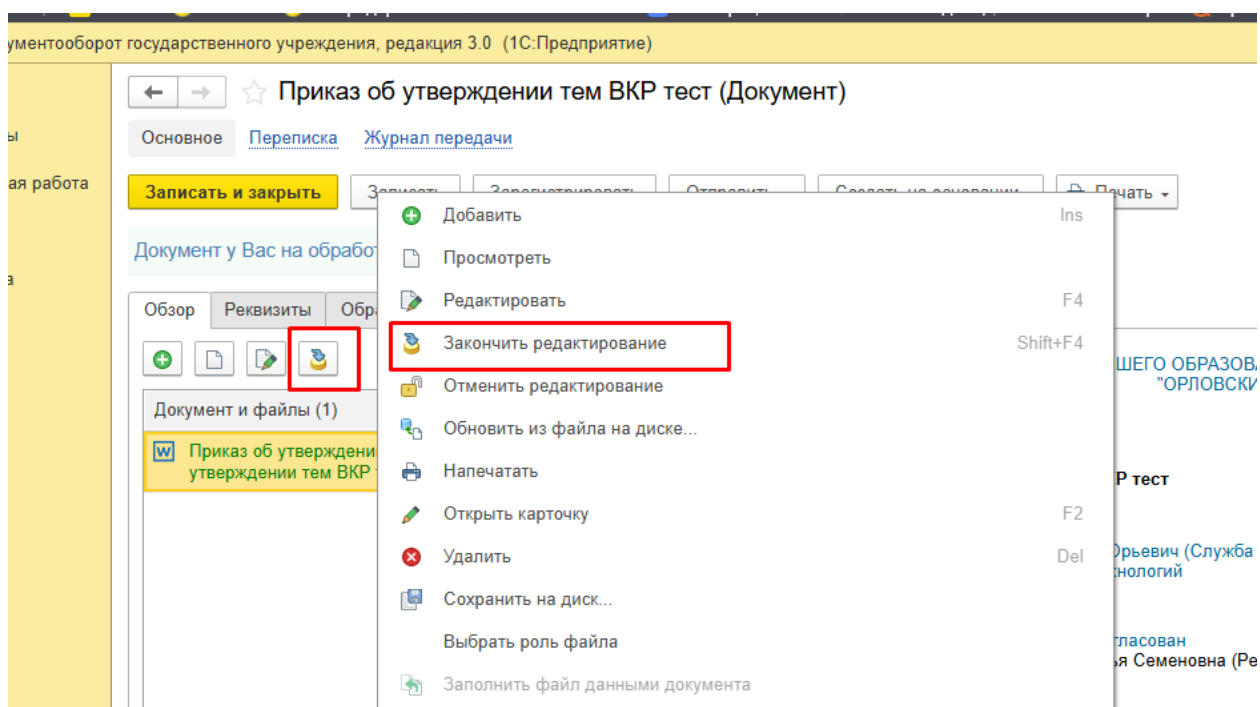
ументооборот государственного учреждения, редакция 3.0 (1С:Предприятие)

ы

ая работа

а

Приказ об утверждении тем ВКР тест (Документ)

Основное Переписка Журнал передачи

Записать и закрыть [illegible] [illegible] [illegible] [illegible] Печать

Документ у Вас на обрабо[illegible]

Обзор Реквизиты Обр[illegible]

Документ и файлы (1)

Приказ об утверждени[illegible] утверждении тем ВКР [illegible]

Добавить Ins
Просмотреть
Редактировать F4
Закончить редактирование Shift+F4
Отменить редактирование
Обновить из файла на диске...
Напечатать
Открыть карточку F2
Удалить Del
Сохранить на диск...
Выбрать роль файла
Заполнить файл данными документа

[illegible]ШЕГО ОБРАЗОВ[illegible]
"ОРЛОВСКИ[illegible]

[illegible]Р тест

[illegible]рьевич (Служба
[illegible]нологий

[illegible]гласован
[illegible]ья Семеновна (Ре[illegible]